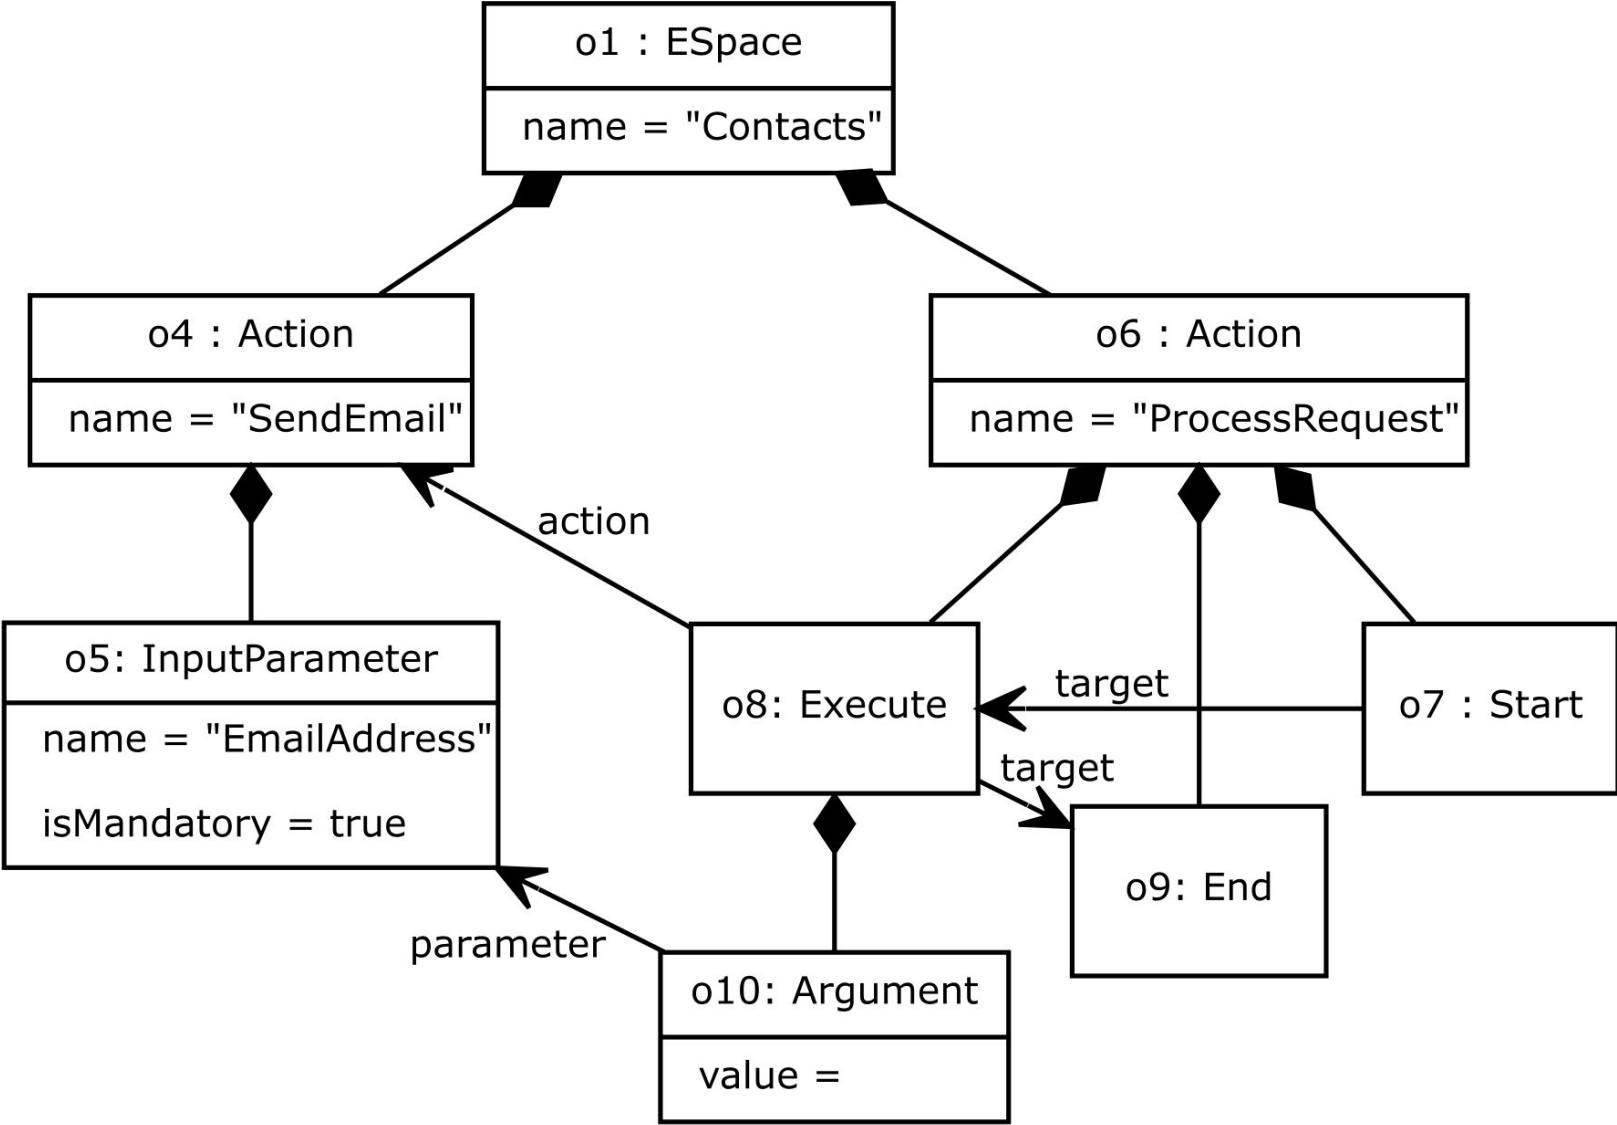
o1 : ESpace

name = "Contacts"

o4 : Action

name = "SendEmail"

o6 : Action

name = "ProcessRequest"

action

o5: InputParameter

name = "EmailAddress"

isMandatory = true

o8: Execute

target

o7 : Start

target

o9: End

parameter

o10: Argument

value =